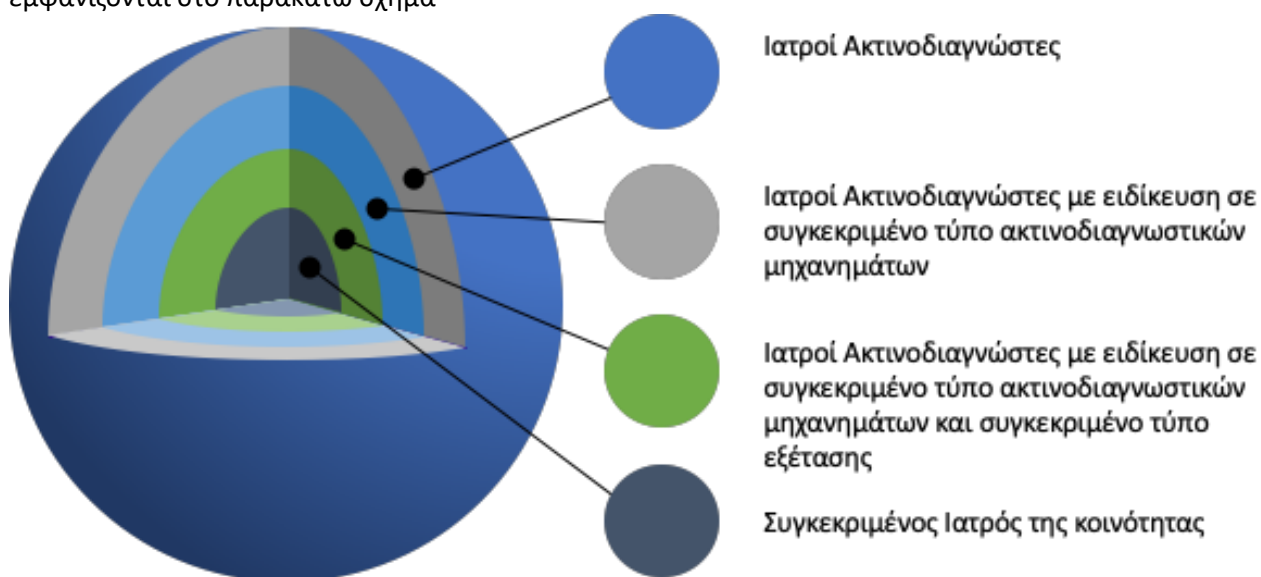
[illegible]

Ιατροί Ακτινοδιαγνώστες

Ιατροί Ακτινοδιαγνώστες με ειδίκευση σε συγκεκριμένο τύπο ακτινοδιαγνωστικών μηχανημάτων

Ιατροί Ακτινοδιαγνώστες με ειδίκευση σε συγκεκριμένο τύπο ακτινοδιαγνωστικών μηχανημάτων και συγκεκριμένο τύπο εξέτασης

Συγκεκριμένος Ιατρός της κοινότητας